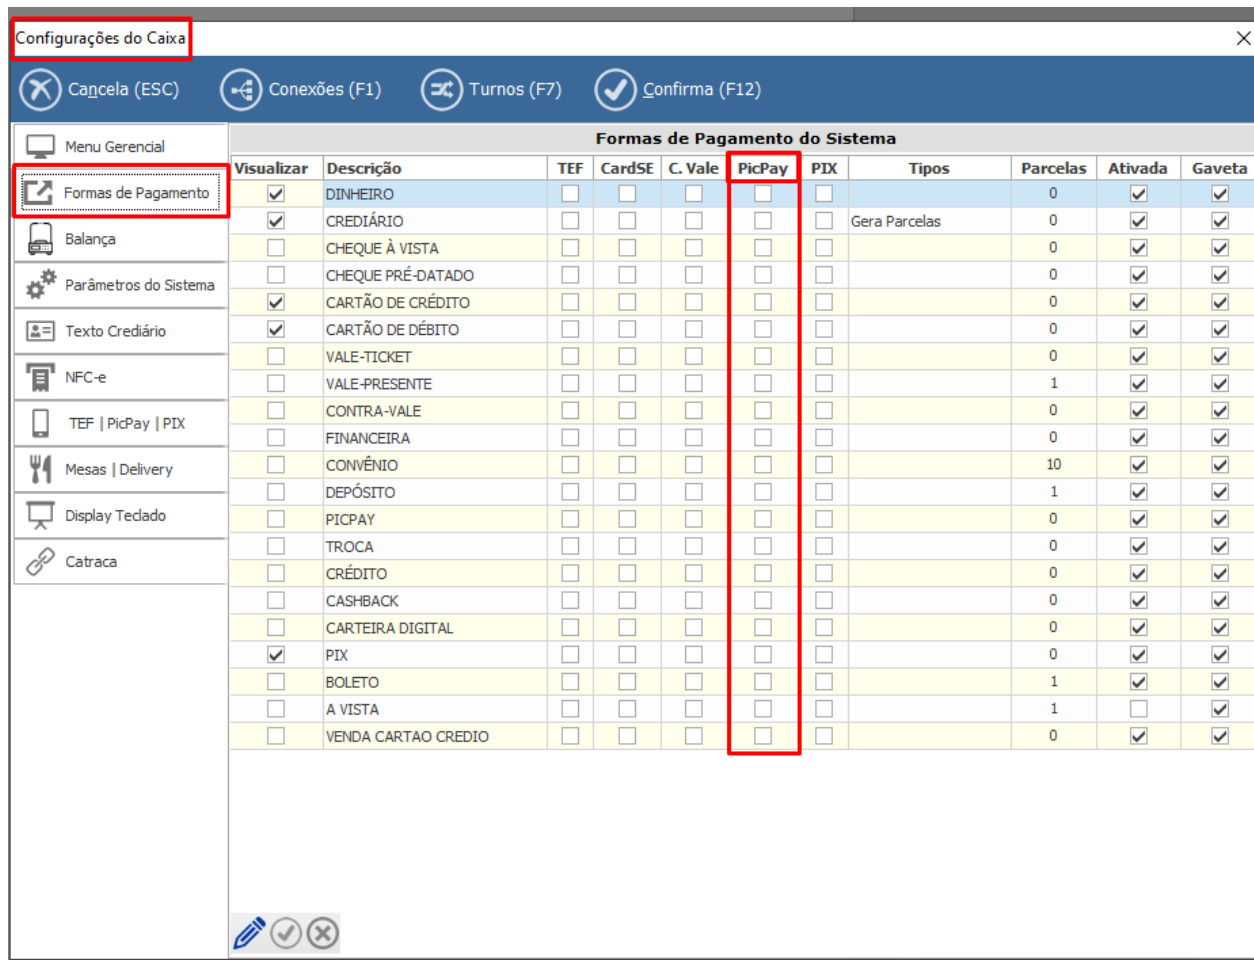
Configurações do Caixa

Cancela (ESC) Conexões (F1) Turnos (F7) Confirma (F12)

Menu Gerencial
Formas de Pagamento
Balança
Parâmetros do Sistema
Texto Crediário
NFC-e
TEF | PicPay | PIX
Mesas | Delivery
Display Teclado
Catraca

Formas de Pagamento do Sistema

| Visualizar | Descrição | TEF | CardSE | C. Vale | PicPay | PIX | Tipos | Parcelas | Ativada | Gaveta |
|---|---|---|---|---|---|---|---|---|---|---|
| ☑ | DINHEIRO | ☐ | ☐ | ☐ | ☐ | ☐ | | 0 | ☑ | ☑ |
| ☑ | CREDIÁRIO | ☐ | ☐ | ☐ | ☐ | ☐ | Gera Parcelas | 0 | ☑ | ☑ |
| ☐ | CHEQUE À VISTA | ☐ | ☐ | ☐ | ☐ | ☐ | | 0 | ☑ | ☑ |
| ☐ | CHEQUE PRÉ-DATADO | ☐ | ☐ | ☐ | ☐ | ☐ | | 0 | ☑ | ☑ |
| ☑ | CARTÃO DE CRÉDITO | ☐ | ☐ | ☐ | ☐ | ☐ | | 0 | ☑ | ☑ |
| ☑ | CARTÃO DE DÉBITO | ☐ | ☐ | ☐ | ☐ | ☐ | | 0 | ☑ | ☑ |
| ☐ | VALE-TICKET | ☐ | ☐ | ☐ | ☐ | ☐ | | 0 | ☑ | ☑ |
| ☐ | VALE-PRESENTE | ☐ | ☐ | ☐ | ☐ | ☐ | | 1 | ☑ | ☑ |
| ☐ | CONTRA-VALE | ☐ | ☐ | ☐ | ☐ | ☐ | | 0 | ☑ | ☑ |
| ☐ | FINANCEIRA | ☐ | ☐ | ☐ | ☐ | ☐ | | 0 | ☑ | ☑ |
| ☐ | CONVÊNIO | ☐ | ☐ | ☐ | ☐ | ☐ | | 10 | ☑ | ☑ |
| ☐ | DEPÓSITO | ☐ | ☐ | ☐ | ☐ | ☐ | | 1 | ☑ | ☑ |
| ☐ | PICPAY | ☐ | ☐ | ☐ | ☐ | ☐ | | 0 | ☑ | ☑ |
| ☐ | TROCA | ☐ | ☐ | ☐ | ☐ | ☐ | | 0 | ☑ | ☑ |
| ☐ | CRÉDITO | ☐ | ☐ | ☐ | ☐ | ☐ | | 0 | ☑ | ☑ |
| ☐ | CASHBACK | ☐ | ☐ | ☐ | ☐ | ☐ | | 0 | ☑ | ☑ |
| ☐ | CARTEIRA DIGITAL | ☐ | ☐ | ☐ | ☐ | ☐ | | 0 | ☑ | ☑ |
| ☑ | PIX | ☐ | ☐ | ☐ | ☐ | ☐ | | 0 | ☑ | ☑ |
| ☐ | BOLETO | ☐ | ☐ | ☐ | ☐ | ☐ | | 1 | ☑ | ☑ |
| ☐ | A VISTA | ☐ | ☐ | ☐ | ☐ | ☐ | | 1 | ☐ | ☑ |
| ☐ | VENDA CARTAO CREDIO | ☐ | ☐ | ☐ | ☐ | ☐ | | 0 | ☑ | ☑ |